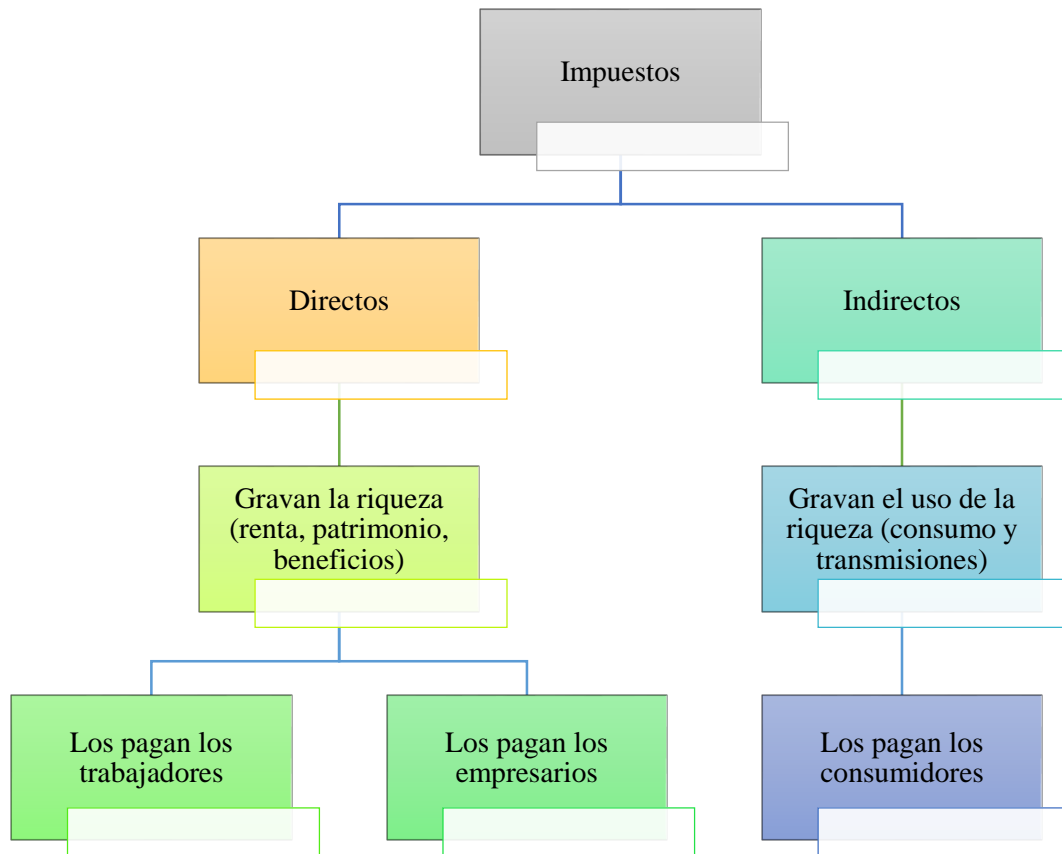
Impuestos

Directos

Indirectos

Gravan la riqueza (renta, patrimonio, beneficios)

Gravan el uso de la riqueza (consumo y transmisiones)

Los pagan los trabajadores

Los pagan los empresarios

Los pagan los consumidores